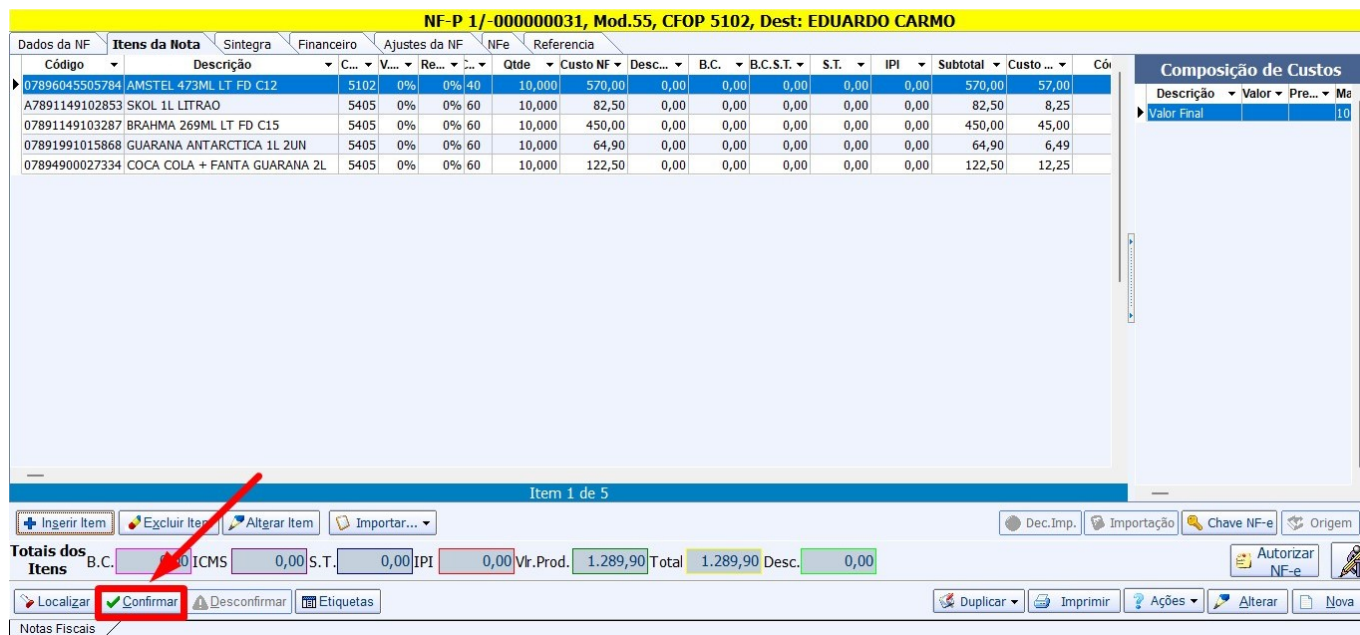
NF-P 1/-000000031, Mod.55, CFOP 5102, Dest: EDUARDO CARMO

Dados da NF | Itens da Nota | Sintegra | Financeiro | Ajustes da NF | NFe | Referencia

| Código | Descrição | C... | V... | Re... | ... | Qtde | Custo NF | Desc... | B.C. | B.C.S.T. | S.T. | IPI | Subtotal | Custo ... | Có |
|---|---|---|---|---|---|---|---|---|---|---|---|---|---|---|---|
| 07896045505784 | AMSTEL 473ML LT FD C12 | 5102 | 0% | 0% | 40 | 10,000 | 570,00 | 0,00 | 0,00 | 0,00 | 0,00 | 0,00 | 570,00 | 57,00 | |
| A7891149102853 | SKOL 1L LITRAO | 5405 | 0% | 0% | 60 | 10,000 | 82,50 | 0,00 | 0,00 | 0,00 | 0,00 | 0,00 | 82,50 | 8,25 | |
| 07891149103287 | BRAHMA 269ML LT FD C15 | 5405 | 0% | 0% | 60 | 10,000 | 450,00 | 0,00 | 0,00 | 0,00 | 0,00 | 0,00 | 450,00 | 45,00 | |
| 07891991015868 | GUARANA ANTARCTICA 1L 2UN | 5405 | 0% | 0% | 60 | 10,000 | 64,90 | 0,00 | 0,00 | 0,00 | 0,00 | 0,00 | 64,90 | 6,49 | |
| 07894900027334 | COCA COLA + FANTA GUARANA 2L | 5405 | 0% | 0% | 60 | 10,000 | 122,50 | 0,00 | 0,00 | 0,00 | 0,00 | 0,00 | 122,50 | 12,25 | |

Composição de Custos

| Descrição | Valor | Pre... | Ma |
|---|---|---|---|
| Valor Final | | | 10 |

Item 1 de 5

Inserir Item | Excluir Item | Alterar Item | Importar... | Dec.Imp. | Importação | Chave NF-e | Origem

Totais dos Itens B.C. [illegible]0 ICMS 0,00 S.T. 0,00 IPI 0,00 Vlr.Prod. 1.289,90 Total 1.289,90 Desc. 0,00 Autorizar NF-e

Localizar | Confirmar | Desconfirmar | Etiquetas | Duplicar | Imprimir | Ações | Alterar | Nova

Notas Fiscais